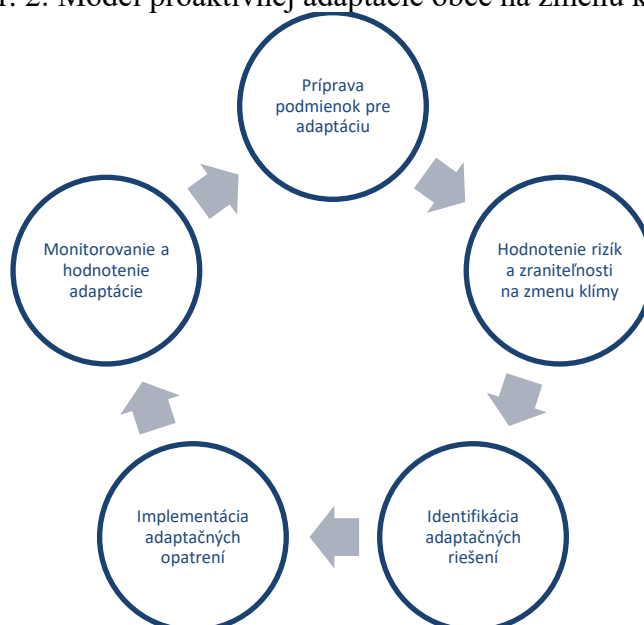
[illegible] 2. Model proaktívnej adaptácie obce na zmenu k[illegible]

Príprava podmienok pre adaptáciu

Hodnotenie rizík a zraniteľnosti na zmenu klímy

Identifikácia adaptačných riešení

Implementácia adaptačných opatrení

Monitorovanie a hodnotenie adaptácie